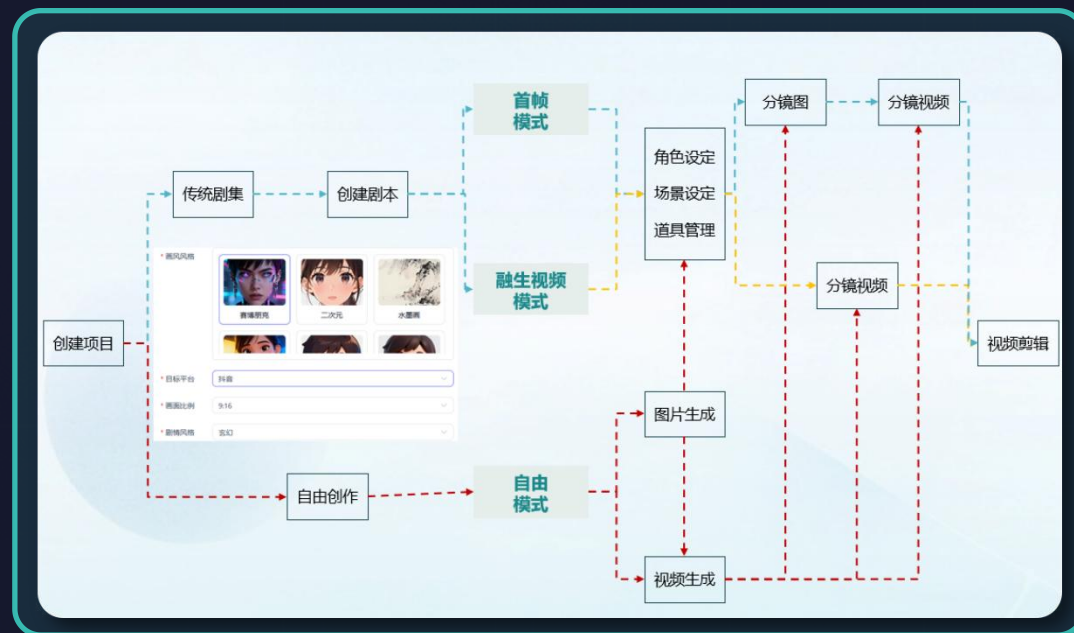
创建项目

传统剧集

创建剧本

首帧模式

融生视频模式

角色设定
场景设定
道具管理

分镜图

分镜视频

分镜视频

视频剪辑

* 画风风格
赛博朋克
二次元
水墨画

* 目标平台
抖音

* 画面比例
9:16

* 剧情风格
玄幻

自由创作

自由模式

图片生成

视频生成